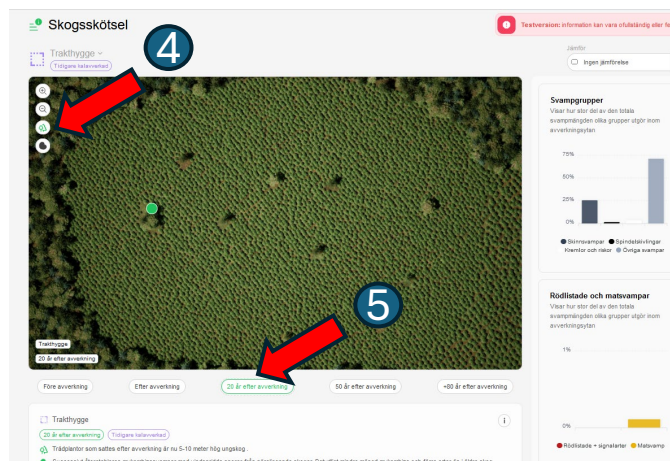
Skogsskötsel

Testversion: information kan vara ofullständig eller fe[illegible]

Trakthygge

Tidigare kalavverkad

Jämför

Ingen jämförelse

4

Trakthygge

20 år efter avverkning

5

Före avverkning

Efter avverkning

20 år efter avverkning

50 år efter avverkning

+80 år efter avverkning

Trakthygge

20 år efter avverkning

Tidigare kalavverkad

Trädplantor som sattes efter avverkning är nu 5-10 meter hög ungskog .

Svampgrupper

Visar hur stor del av den totala svampmängden olika grupper utgör inom avverkningsytan

75%

50%

25%

0%

Skinnsvampar

Spindelskivlingar

Klemlor och rakor

Övriga svampar

Rödlistade och matsvampar

Visar hur stor del av den totala svampmängden olika grupper utgör inom avverkningsytan

1%

0%

Rödlistade + signalarter

Matsvamp